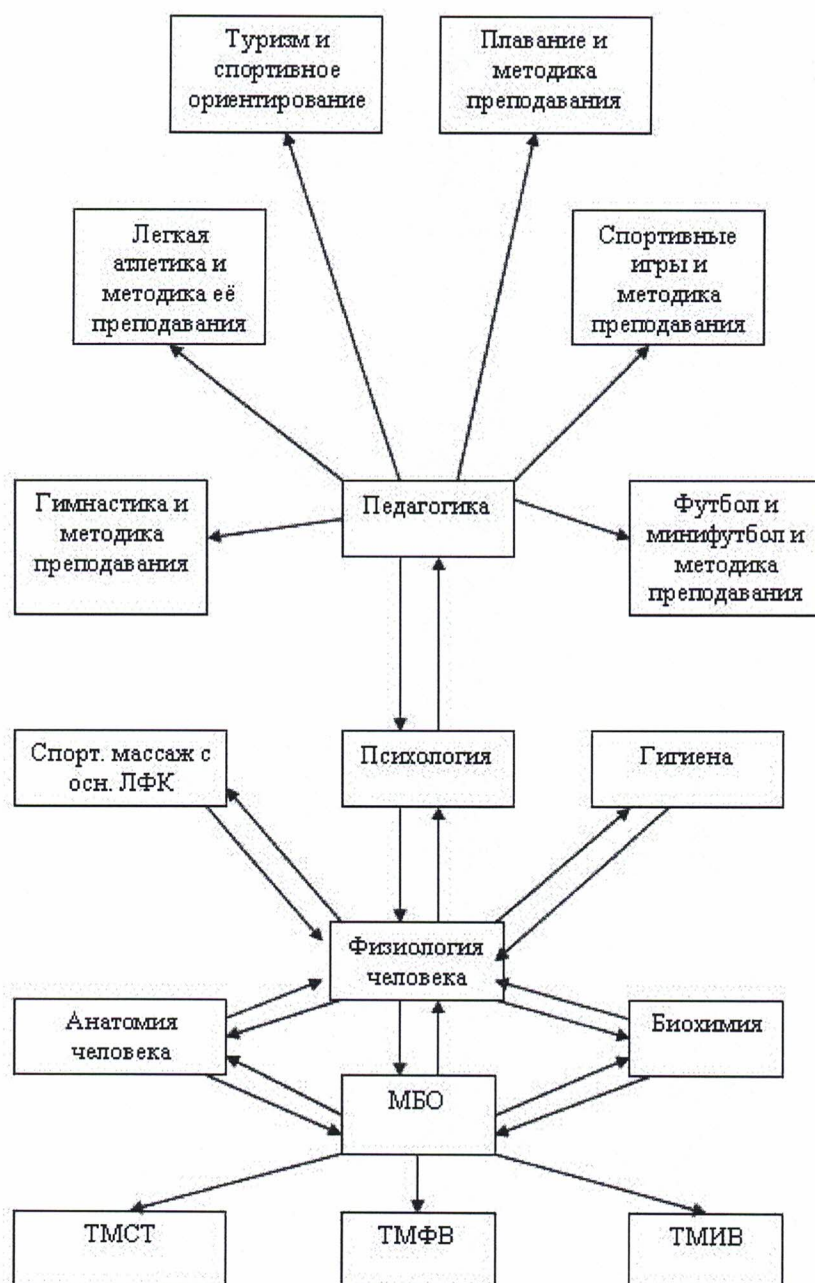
Туризм и спортивное ориентирование

Плавание и методика преподавания

Легкая атлетика и методика её преподавания

Спортивные игры и методика преподавания

Гимнастика и методика преподавания

Педагогика

Футбол и минифутбол и методика преподавания

Спорт. массаж с осн. ЛФК

Психология

Гигиена

Физиология человека

Анатомия человека

Биохимия

МБО

ТМСТ

ТМФВ

ТМИВ